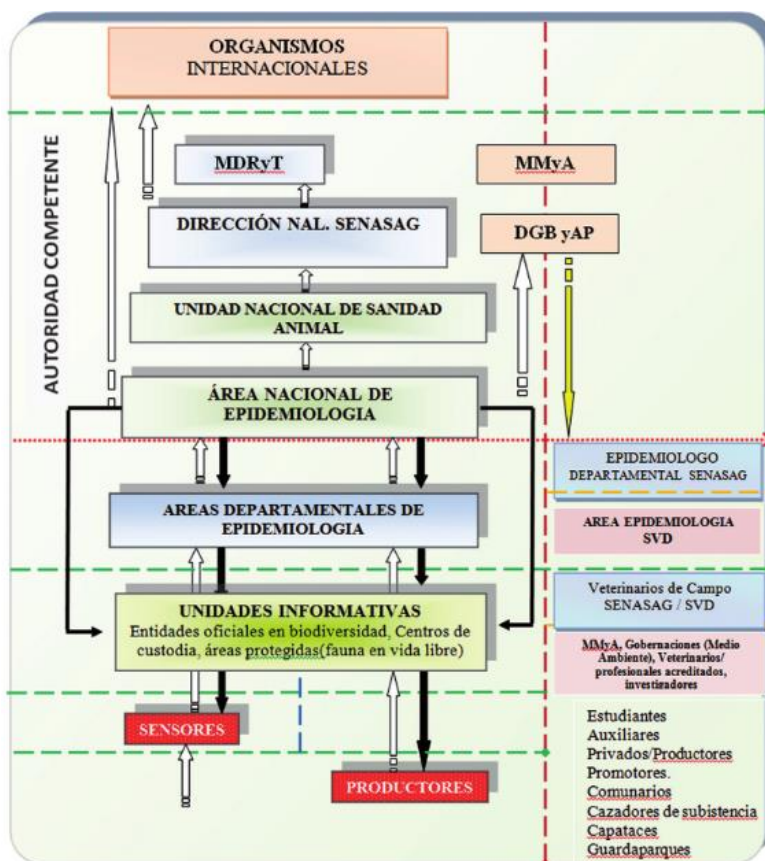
ORGANISMOS INTERNACIONALES

AUTORIDAD COMPETENTE

MDRyT

DIRECCIÓN NAL. SENASAG

UNIDAD NACIONAL DE SANIDAD ANIMAL

ÁREA NACIONAL DE EPIDEMIOLOGIA

MMyA

DGB yAP

EPIDEMIOLOGO DEPARTAMENTAL SENASAG

AREAS DEPARTAMENTALES DE EPIDEMIOLOGIA

AREA EPIDEMIOLOGIA SVD

Veterinarios de Campo SENASAG / SVD

UNIDADES INFORMATIVAS
Entidades oficiales en biodiversidad, Centros de custodia, áreas protegidas(fauna en vida libre)

MMyA, Gobernaciones (Medio Ambiente), Veterinarios/ profesionales acreditados, investigadores

SENSORES

PRODUCTORES

Estudiantes
Auxiliares
Privados/Productores
Promotores.
Comunarios
Cazadores de subistencia
Capataces
Guardaparques